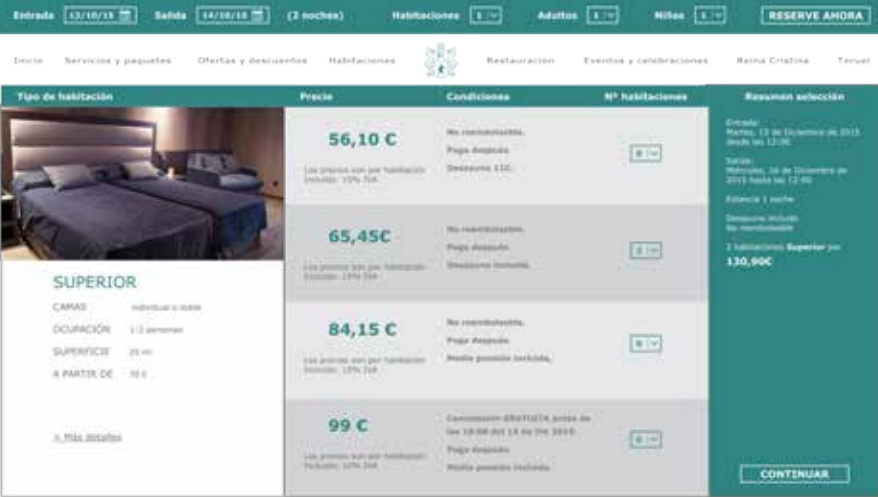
Entrada 12/10/15 Salida 14/10/15 (2 noches) Habitaciones 1 Adultos 1 Niños 1 RESERVE AHORA

Inicio Servicios y paquetes Ofertas y descuentos Habitaciones Restauración Eventos y celebraciones Reina Cristina Teruel

Tipo de habitación Precio Condiciones Nº habitaciones Resumen selección

SUPERIOR

CAMAS Individual o doble

OCUPACIÓN 1-3 personas

SUPERFICIE 20 m²

A PARTIR DE 70 €

+ Más detalles

56,10 €

Los precios son por habitación Incluido: 10% IVA

No reembolsable.

Pago después.

Desayuno 11€.

0

65,45€

Los precios son por habitación Incluido: 10% IVA

No reembolsable.

Pago después.

Desayuno incluido.

2

84,15 €

Los precios son por habitación Incluido: 10% IVA

No reembolsable.

Pago después.

Media pensión incluida.

0

99 €

Los precios son por habitación Incluido: 10% IVA

Cancelación GRATUITA antes de las 18:00 del 15 de Dic 2015.

Pago después.

Media pensión incluida.

0

Entrada: Martes, 15 de Diciembre de 2015 desde las 12:00

Salida: Miércoles, 16 de Diciembre de 2015 hasta las 12:00

Estancia 1 noche

Desayuno incluido No reembolsable

2 habitaciones Superior por

130,90€

CONTINUAR